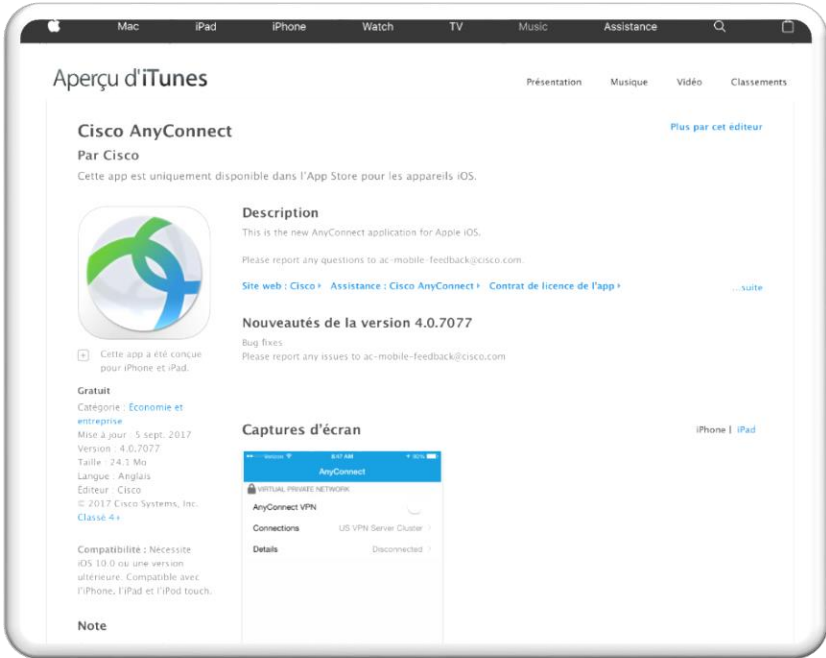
Mac iPad iPhone Watch TV Music Assistance

Aperçu d'iTunes

Présentation Musique Vidéo Classements

Cisco AnyConnect

Par Cisco

Cette app est uniquement disponible dans l'App Store pour les appareils iOS.

Plus par cet éditeur

Description

This is the new AnyConnect application for Apple iOS.

Please report any questions to ac-mobile-feedback@cisco.com.

Site web : Cisco › Assistance : Cisco AnyConnect › Contrat de licence de l'app ›

...suite

Nouveautés de la version 4.0.7077

Bug fixes

Please report any issues to ac-mobile-feedback@cisco.com

Cette app a été conçue pour iPhone et iPad.

Gratuit

Catégorie : Économie et entreprise

Mise à jour : 5 sept. 2017

Version : 4.0.7077

Taille : 24.1 Mo

Langue : Anglais

Éditeur : Cisco

© 2017 Cisco Systems, Inc.

Classé 4+ ›

Compatibilité : Nécessite iOS 10.0 ou une version ultérieure. Compatible avec l'iPhone, l'iPad et l'iPod touch.

Note

Captures d'écran

iPhone | iPad

Verizon 8:47 AM 90%

AnyConnect

VIRTUAL PRIVATE NETWORK

AnyConnect VPN

Connections US VPN Server Cluster

Details Disconnected